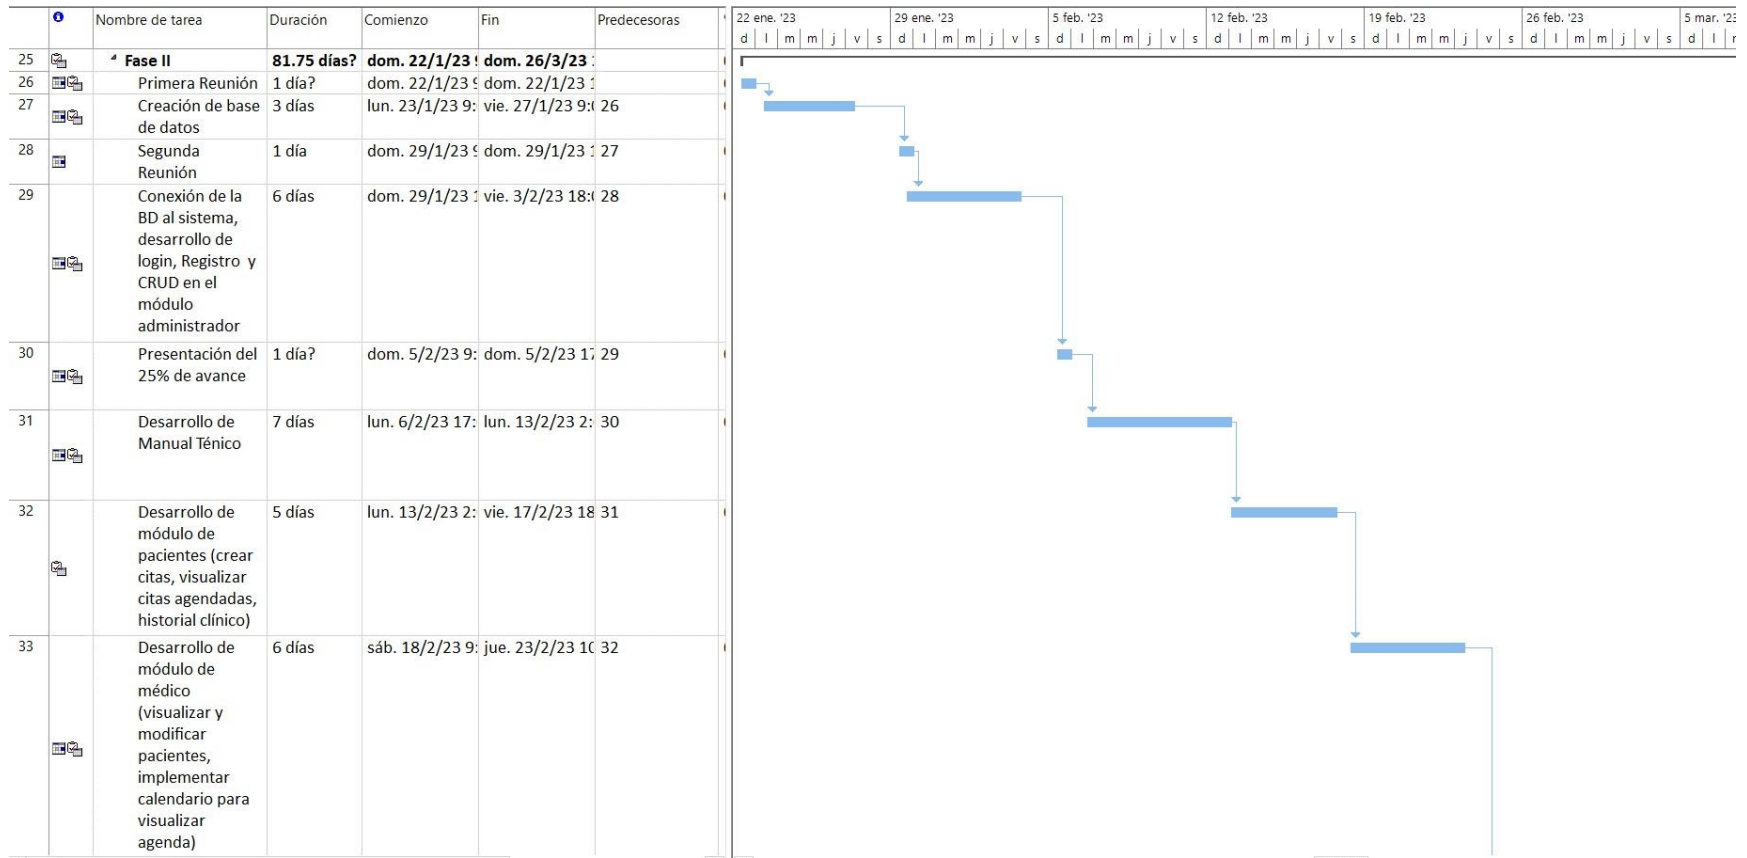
| | | Nombre de tarea | Duración | Comienzo | Fin | Predecesoras |
|---|---|---|---|---|---|---|
| 25 | | Fase II | 81.75 días? | dom. 22/1/23 | dom. 26/3/23 | |
| 26 | | Primera Reunión | 1 día? | dom. 22/1/23 | dom. 22/1/23 | |
| 27 | | Creación de base de datos | 3 días | lun. 23/1/23 9: | vie. 27/1/23 9: | 26 |
| 28 | | Segunda Reunión | 1 día | dom. 29/1/23 | dom. 29/1/23 | 27 |
| 29 | | Conexión de la BD al sistema, desarrollo de login, Registro y CRUD en el módulo administrador | 6 días | dom. 29/1/23 | vie. 3/2/23 18: | 28 |
| 30 | | Presentación del 25% de avance | 1 día? | dom. 5/2/23 9: | dom. 5/2/23 17 | 29 |
| 31 | | Desarrollo de Manual Ténico | 7 días | lun. 6/2/23 17: | lun. 13/2/23 2: | 30 |
| 32 | | Desarrollo de módulo de pacientes (crear citas, visualizar citas agendadas, historial clínico) | 5 días | lun. 13/2/23 2: | vie. 17/2/23 18 | 31 |
| 33 | | Desarrollo de módulo de médico (visualizar y modificar pacientes, implementar calendario para visualizar agenda) | 6 días | sáb. 18/2/23 9: | jue. 23/2/23 10 | 32 |

22 ene. '23 | 29 ene. '23 | 5 feb. '23 | 12 feb. '23 | 19 feb. '23 | 26 feb. '23 | 5 mar. '23
d l m m j v s d l m m j v s d l m m j v s d l m m j v s d l m m j v s d l m m j v s d l